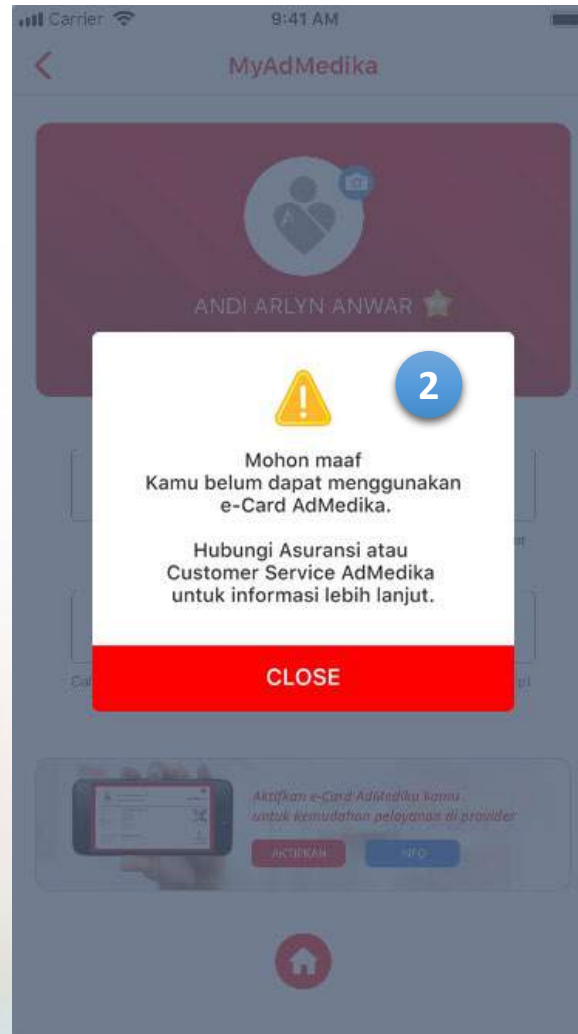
Carrier 9:41 AM

MyAdMedika

ANDI ARLYN ANWAR

2

Mohon maaf
Kamu belum dapat menggunakan e-Card AdMedika.

Hubungi Asuransi atau Customer Service AdMedika untuk informasi lebih lanjut.

CLOSE

Aktifkan e-Card AdMedika kamu untuk kemudahan pelayanan di provider

AKTIFKAN INFO